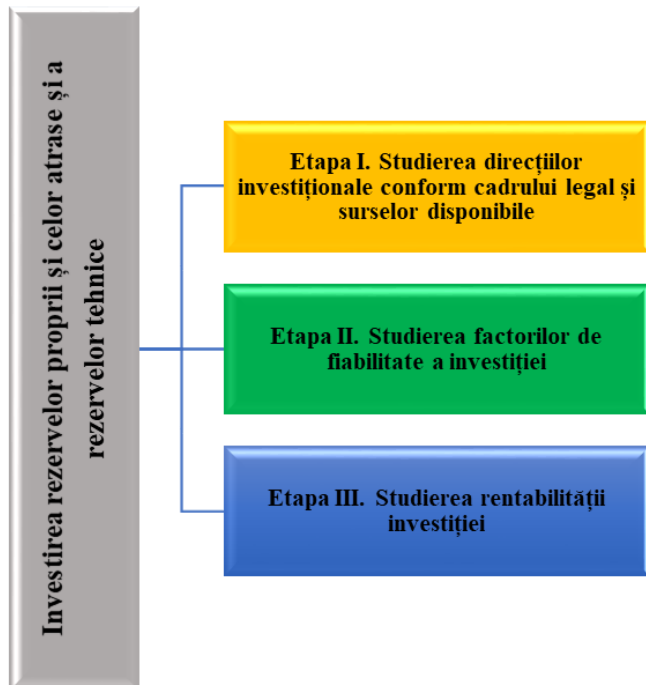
Investirea rezervelor proprii și celor atrase și a rezervelor tehnice

Etapa I. Studierea direcțiilor investiționale conform cadrului legal și surselor disponibile

Etapa II. Studierea factorilor de fiabilitate a investiției

Etapa III. Studierea rentabilității investiției